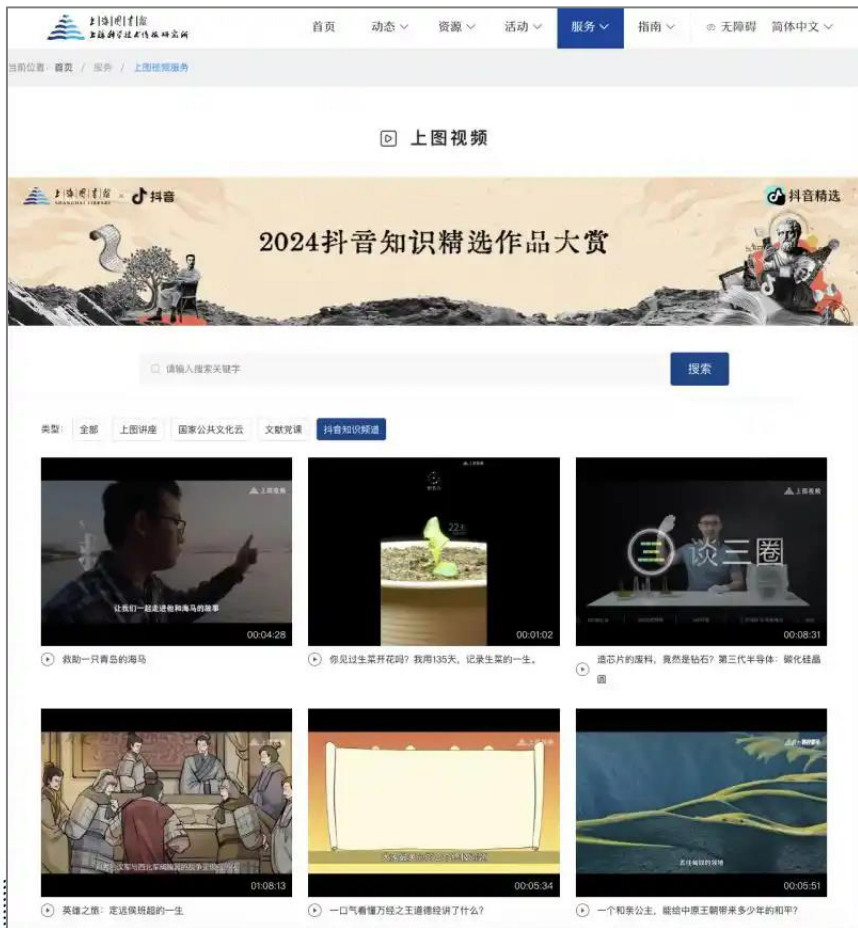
上海图书馆
上海科学技术情报研究所

首页 动态 资源 活动 服务 指南 无障碍 简体中文

当前位置: 首页 / 服务 / 上图视频服务

上图视频

上海图书馆 SHANGHAI LIBRARY × 抖音

抖音精选

2024抖音知识精选作品大赏

请输入搜索关键字

搜索

类型: 全部 上图讲座 国家公共文化云 文献党课 抖音知识频道

上图视频
让我们一起走进他和海马的故事
00:04:28
救助一只青岛的海马

上图视频
22.6
00:01:02
你见过生菜开花吗？我用135天，记录生菜的一生。

上图视频
三 谈三圈
00:08:31
造芯片的废料，竟然是钻石？第三代半导体：碳化硅晶圆

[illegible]
01:08:13
英雄之路：定远侯班超的一生

上图视频
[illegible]
00:05:34
一口气看懂万经之王道德经讲了什么？

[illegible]
00:05:51
一个和亲公主，能给中原王朝带来多少年的和平？